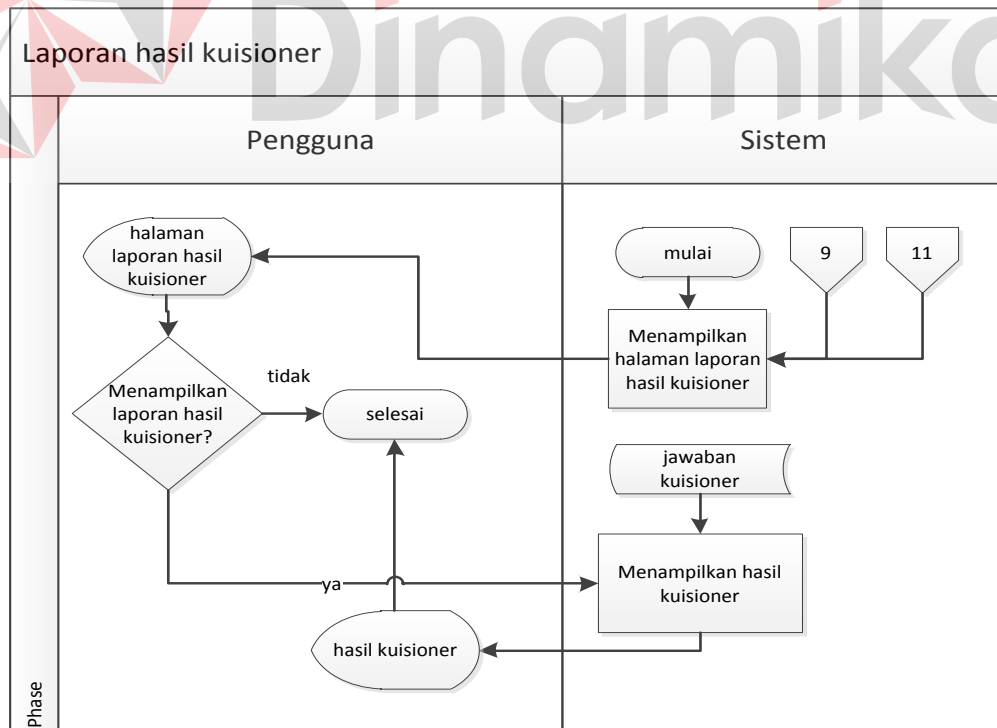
Laporan hasil kuisioner

Pengguna

Sistem

halaman laporan hasil kuisioner

mulai

9

11

Menampilkan halaman laporan hasil kuisioner

Menampilkan laporan hasil kuisioner?

tidak

selesai

jawaban kuisioner

ya

Menampilkan hasil kuisioner

hasil kuisioner

Phase

Dinamika